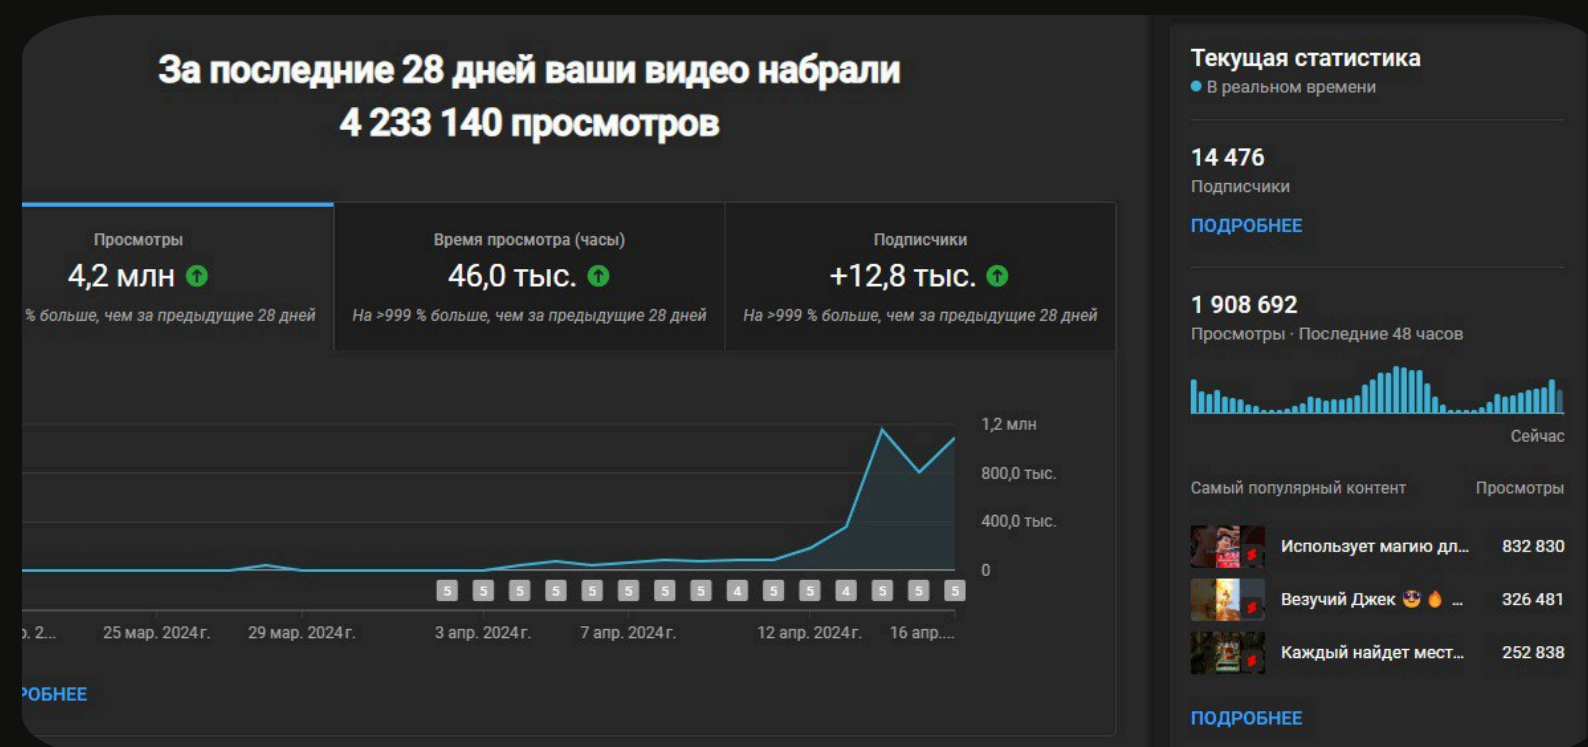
За последние 28 дней ваши видео набрали 4 233 140 просмотров

| Просмотры | Время просмотра (часы) | Подписчики |
|---|---|---|
| 4,2 млн | 46,0 тыс. | +12,8 тыс. |
| % больше, чем за предыдущие 28 дней | На >999 % больше, чем за предыдущие 28 дней | На >999 % больше, чем за предыдущие 28 дней |

1,2 млн
800,0 тыс.
400,0 тыс.
0

5 5 5 5 5 5 5 5 4 5 5 4 5 5 5

. 2... 25 мар. 2024 г. 29 мар. 2024 г. 3 апр. 2024 г. 7 апр. 2024 г. 12 апр. 2024 г. 16 апр....

ОБНЕЕ

Текущая статистика
В реальном времени

14 476
Подписчики
ПОДРОБНЕЕ

1 908 692
Просмотры · Последние 48 часов

Сейчас

Самый популярный контент Просмотры

Использует магию дл... 832 830
Везучий Джек 😎 🔥 ... 326 481
Каждый найдет мест... 252 838

ПОДРОБНЕЕ